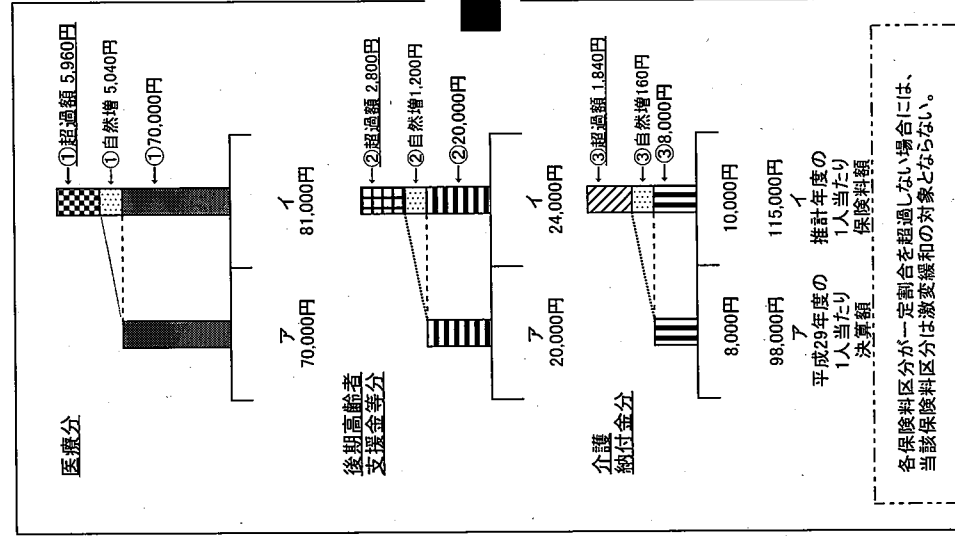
医療分

ア
70,000円

イ
81,000円

←①超過額 5,960円
←①自然増 5,040円
←①70,000円

後期高齢者支援金等分

ア
20,000円

イ
24,000円

←②超過額 2,800円
←②自然増1,200円
←②20,000円

介護納付金分

8,000円
98,000円
ア
平成29年度の1人当たり決算額

10,000円
115,000円
イ
推計年度の1人当たり保険料額

←③超過額 1,840円
←③自然増160円
←③8,000円

各保険料区分が一定割合を超過しない場合には、当該保険料区分は激変緩和の対象とならない。